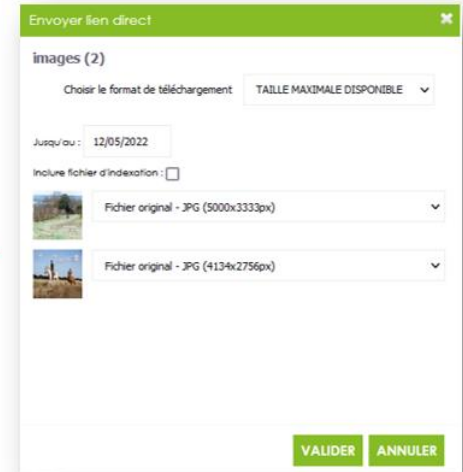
Envoyer lien direct

images (2)

Choisir le format de téléchargement TAILLE MAXIMALE DISPONIBLE

Jusqu'au : 12/05/2022

Inclure fichier d'indexation :

Fichier original - JPG (5000x3333px)

Fichier original - JPG (4134x2756px)

VALIDER ANNULER